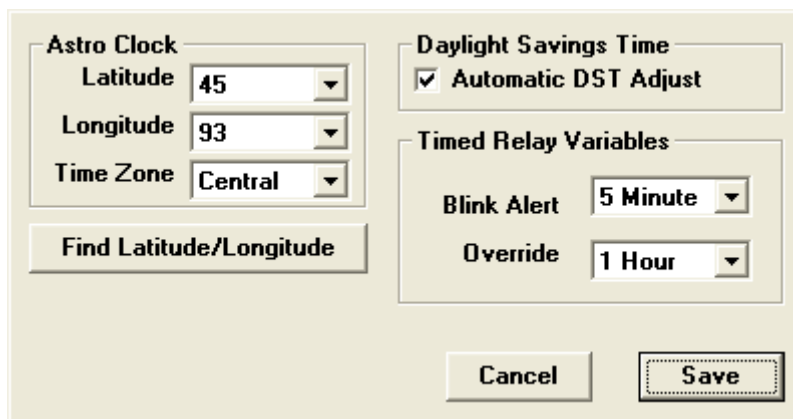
Astro Clock

Latitude 45

Longitude 93

Time Zone Central

Find Latitude/Longitude

Daylight Savings Time

☑ Automatic DST Adjust

Timed Relay Variables

Blink Alert 5 Minute

Override 1 Hour

Cancel

Save